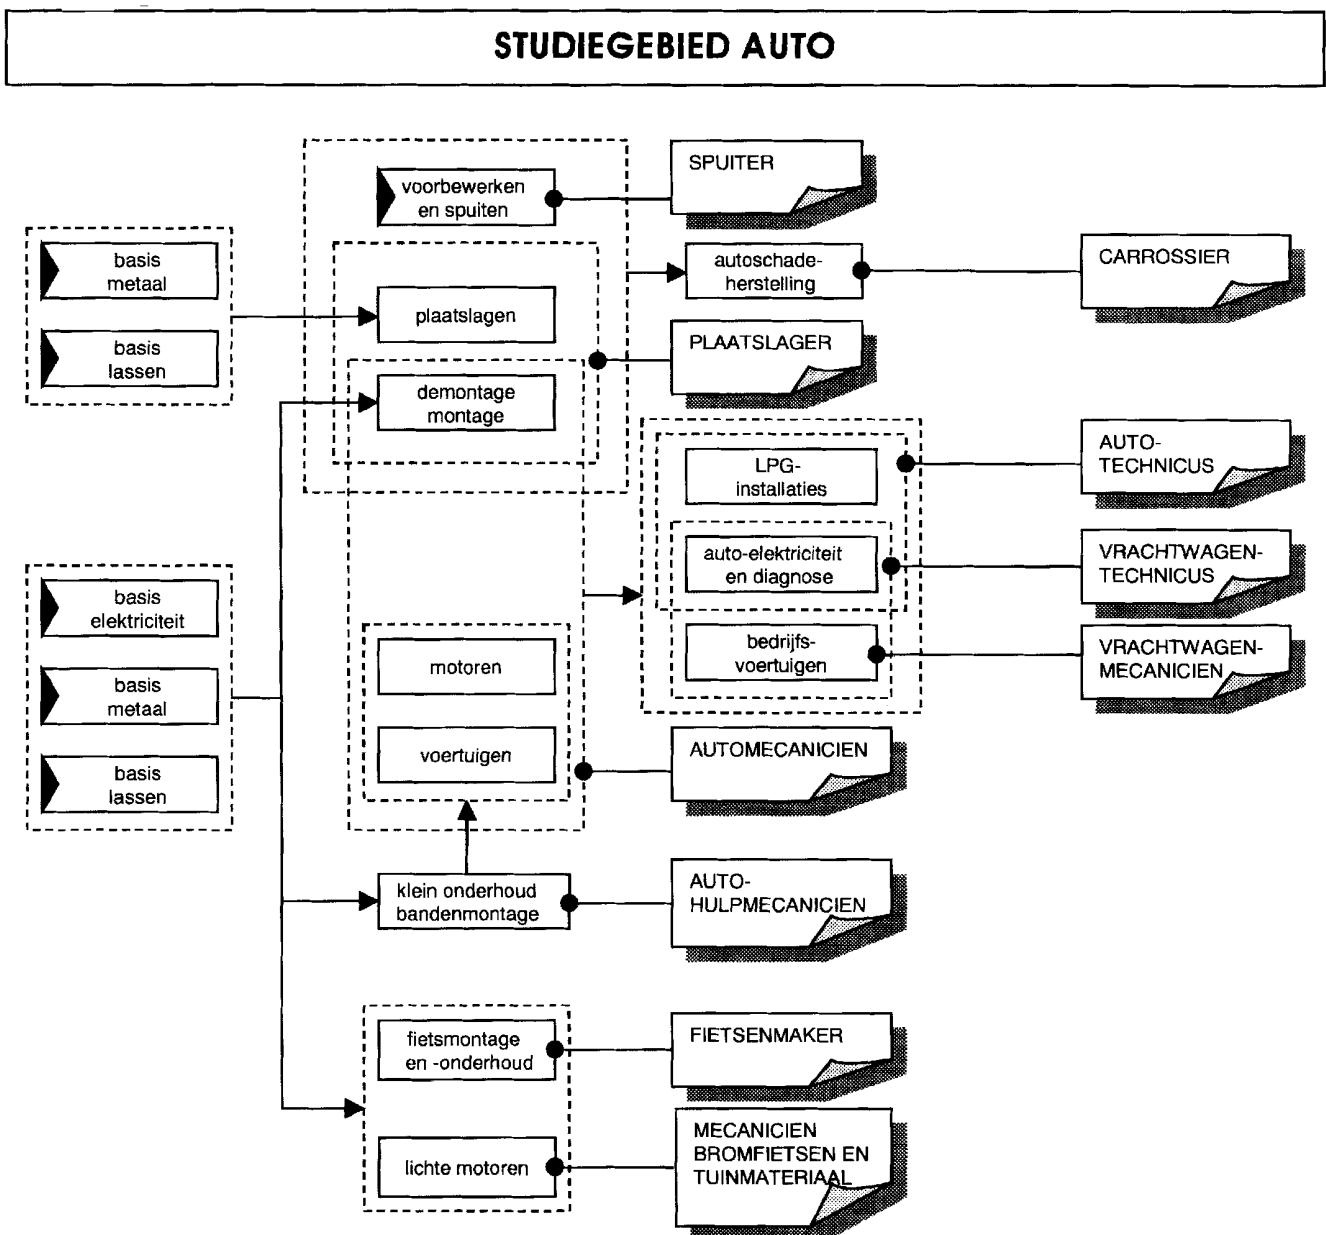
STUDIEGEBIED AUTO

basis metaal

basis lassen

voorbewerken en spuiten

SPUITER

plaatslagen

autoschadeherstelling

CARROSSIER

PLAATSLAGER

demontage montage

LPG-installaties

AUTO-TECHNICUS

auto-elektriciteit en diagnose

VRACHTWAGEN-TECHNICUS

basis elektriciteit

basis metaal

basis lassen

bedrijfs-voertuigen

VRACHTWAGEN-MECANICIEN

motoren

voertuigen

AUTOMECANICIEN

klein onderhoud bandenmontage

AUTO-HULPMECANICIEN

fietsmontage en -onderhoud

FIETSENMAKER

lichte motoren

MECANICIEN BROMFIETSEN EN TUINMATERIAAL